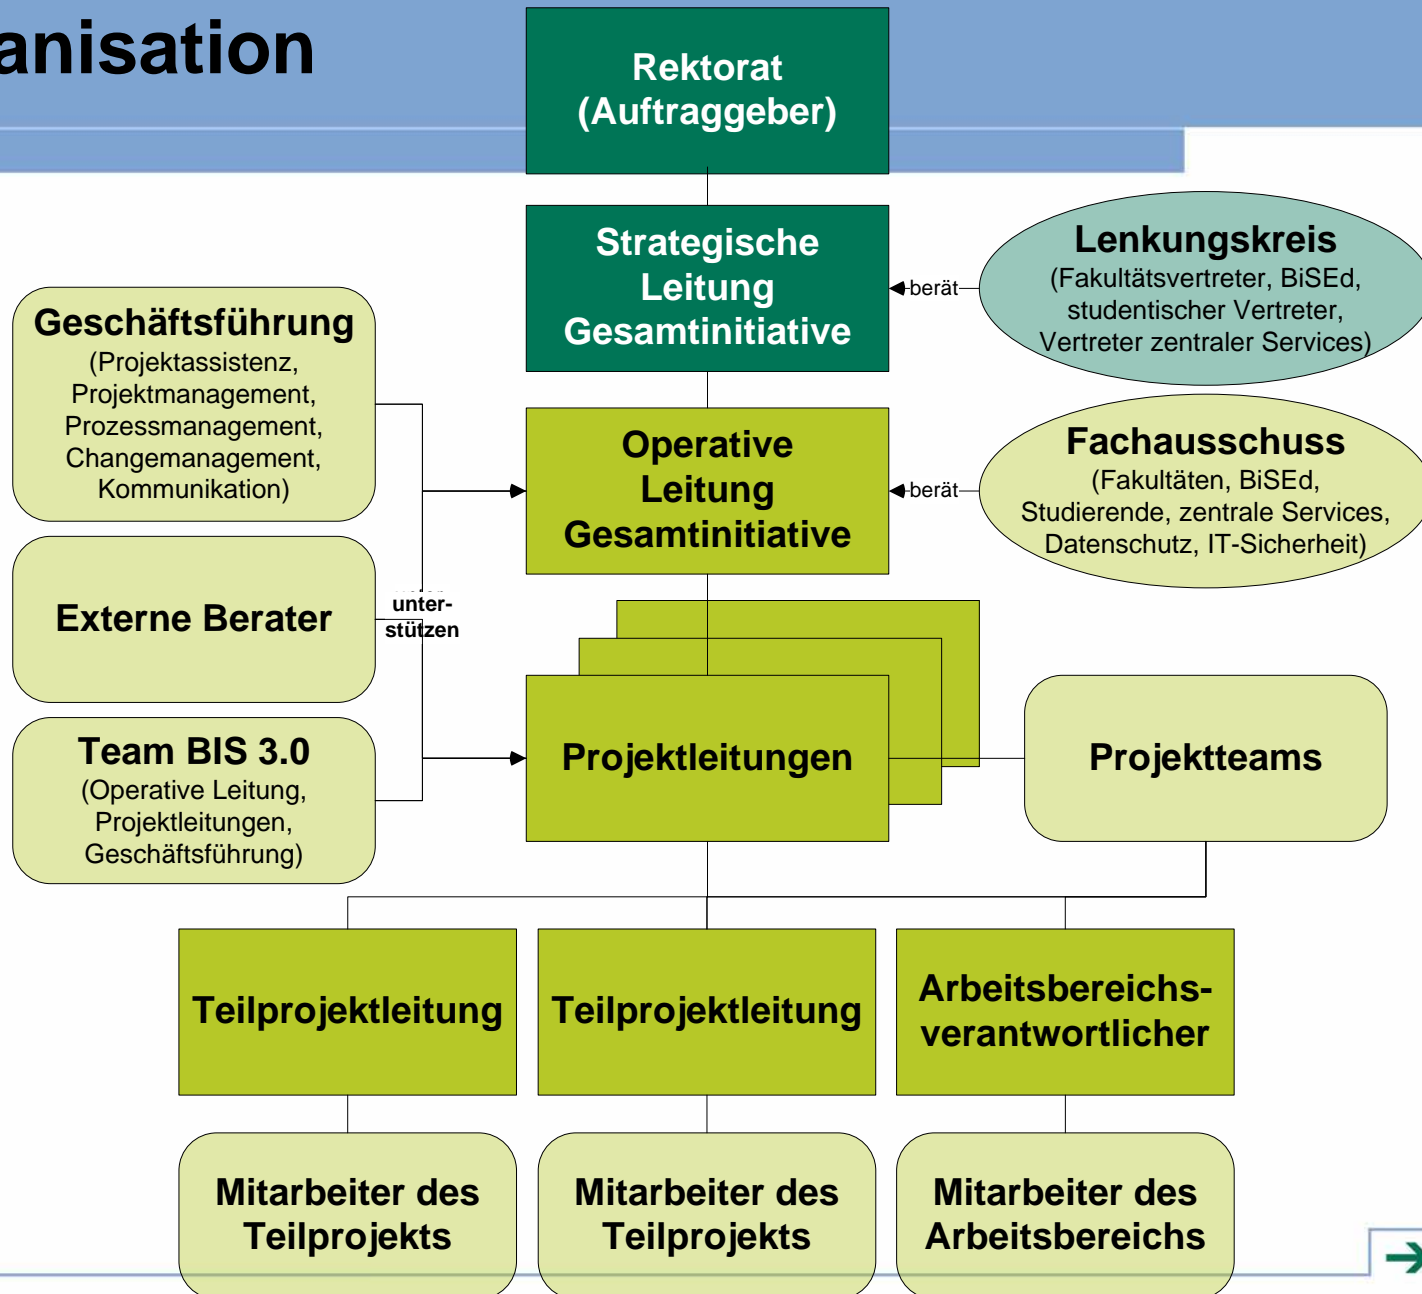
anisation

Rektorat (Auftraggeber)

Strategische Leitung Gesamtinitiative

berät

Lenkungskreis (Fakultätsvertreter, BiSEd, studentischer Vertreter, Vertreter zentraler Services)

Geschäftsführung (Projektassistenz, Projektmanagement, Prozessmanagement, Changemanagement, Kommunikation)

Operative Leitung Gesamtinitiative

berät

Fachausschuss (Fakultäten, BiSEd, Studierende, zentrale Services, Datenschutz, IT-Sicherheit)

Externe Berater

unterstützen

Team BIS 3.0 (Operative Leitung, Projektleitungen, Geschäftsführung)

Projektleitungen

Projektteams

Teilprojektleitung

Teilprojektleitung

Arbeitsbereichsverantwortlicher

Mitarbeiter des Teilprojekts

Mitarbeiter des Teilprojekts

Mitarbeiter des Arbeitsbereichs